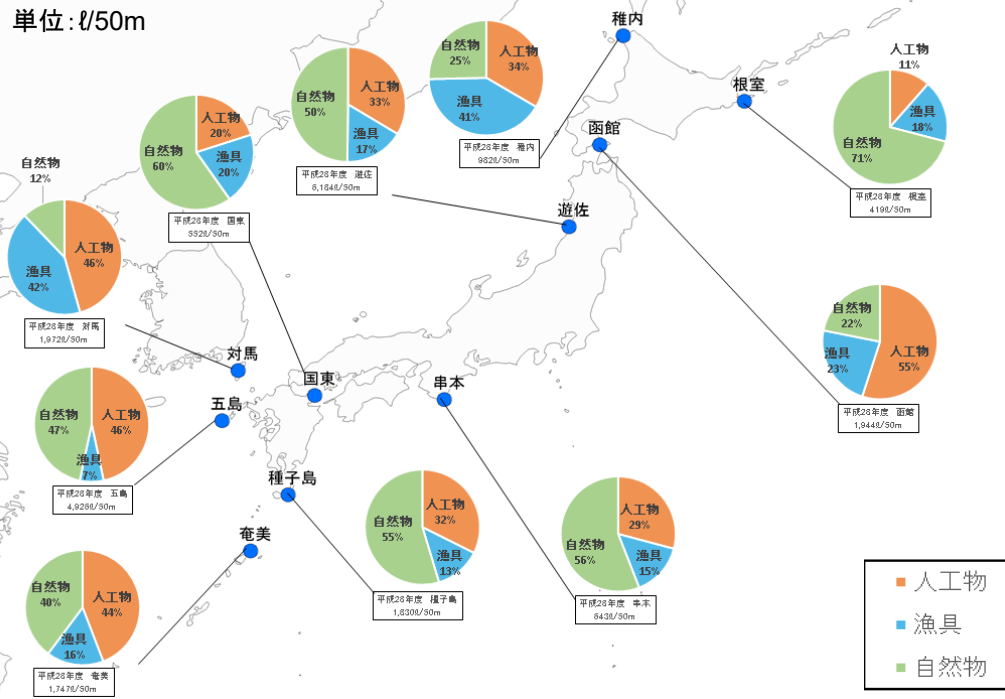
単位：ℓ/50m

自然物 25%
人工物 34%
漁具 41%
平成28年度 稚内
982ℓ/50m

稚内

自然物 50%
人工物 33%
漁具 17%
平成28年度 遊佐
8,184ℓ/50m

自然物 60%
人工物 20%
漁具 20%
平成28年度 国東
352ℓ/50m

自然物 12%
人工物 46%
漁具 42%
平成28年度 対馬
1,972ℓ/50m

人工物 11%
漁具 18%
自然物 71%
平成28年度 根室
419ℓ/50m

根室

函館

遊佐

自然物 22%
人工物 55%
漁具 23%
平成28年度 函館
1,944ℓ/50m

対馬

国東

串本

五島

自然物 47%
人工物 46%
漁具 7%
平成28年度 五島
4,928ℓ/50m

種子島

自然物 55%
人工物 32%
漁具 13%
平成28年度 種子島
1,830ℓ/50m

自然物 56%
人工物 29%
漁具 15%
平成28年度 串本
643ℓ/50m

奄美

自然物 40%
人工物 44%
漁具 16%
平成28年度 奄美
1,747ℓ/50m

人工物
漁具
自然物